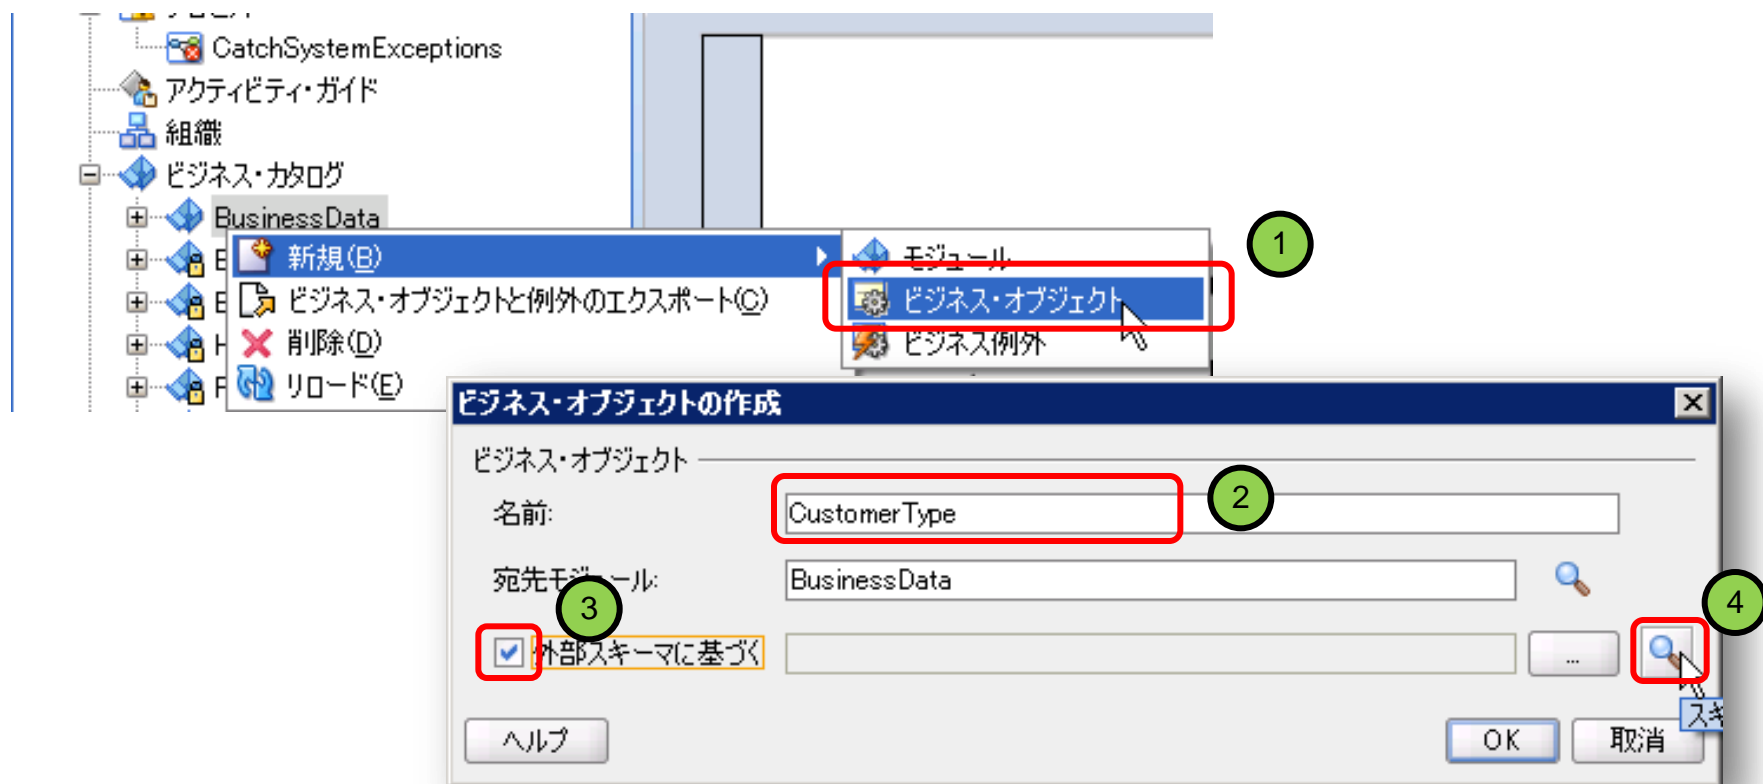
CatchSystemExceptions
アクティビティ・ガイド
組織
ビジネス・カタログ
BusinessData
新規(B)
ビジネス・オブジェクトと例外のエクスポート(C)
削除(D)
リロード(E)
モジュール
ビジネス・オブジェクト
ビジネス例外
1
ビジネス・オブジェクトの作成
ビジネス・オブジェクト
名前:
CustomerType
2
宛先モジュール:
BusinessData
3
外部スキーマに基づく
...
4
スキ
ヘルプ
OK
取消